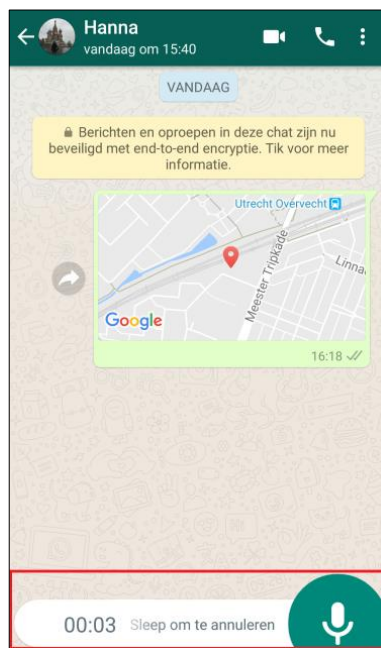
Hanna
vandaag om 15:40

VANDAAG

Berichten en oproepen in deze chat zijn nu beveiligd met end-to-end encryptie. Tik voor meer informatie.

Utrecht Overvecht
Meester Tripkade
Linna
Google

16:18

00:03 Sleep om te annuleren